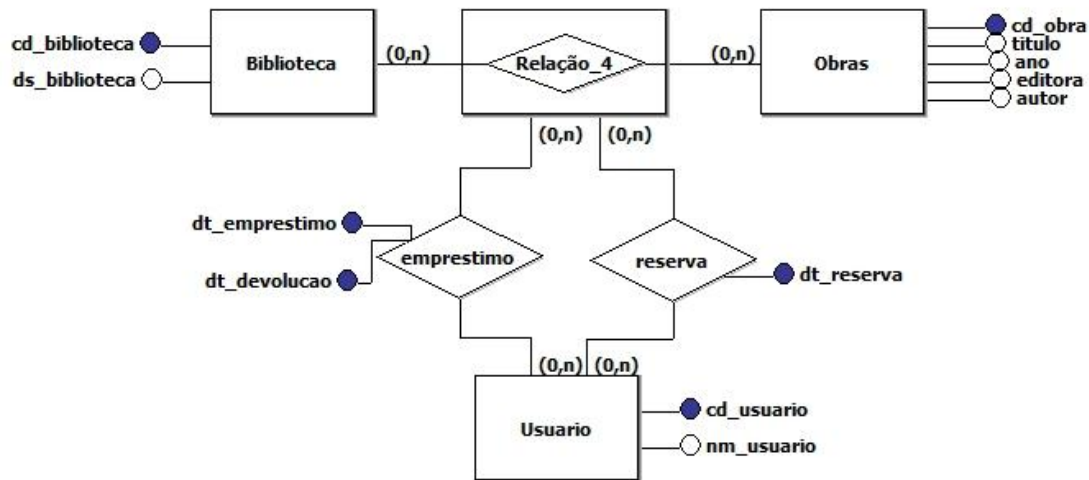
cd_biblioteca
ds_biblioteca
Biblioteca
(0,n)
Relação_4
(0,n)
Obras
cd_obra
titulo
ano
editora
autor
(0,n)
(0,n)
dt_emprestimo
dt_devolucao
emprestimo
reserva
dt_reserva
(0,n)
(0,n)
Usuario
cd_usuario
nm_usuario